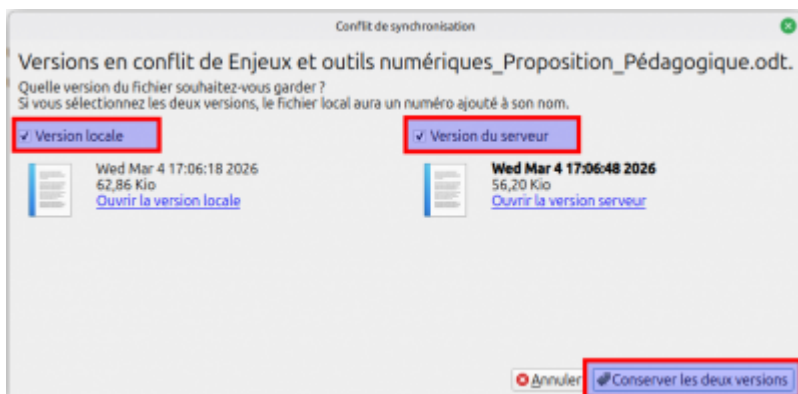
Conflit de synchronisation

Versions en conflit de Enjeux et outils numériques_Proposition_Pédagogique.odt.

Quelle version du fichier souhaitez-vous garder ?
Si vous sélectionnez les deux versions, le fichier local aura un numéro ajouté à son nom.

✓ Version locale

Wed Mar 4 17:06:18 2026
62,86 Kio
Ouvrir la version locale

✓ Version du serveur

Wed Mar 4 17:06:48 2026
56,20 Kio
Ouvrir la version serveur

Annuler

Conserver les deux versions